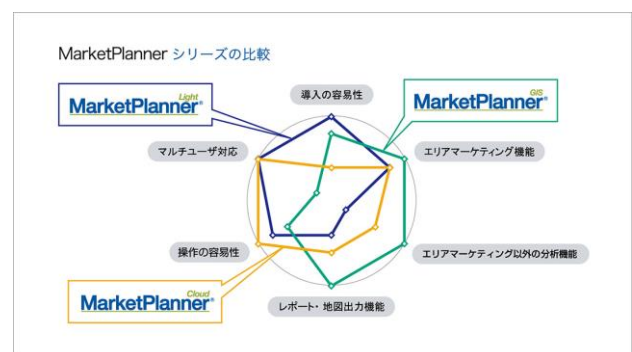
MarketPlanner シリーズの比較

MarketPlanner Light

MarketPlanner GIS

導入の容易性

マルチユーザ対応

エリアマーケティング機能

操作の容易性

エリアマーケティング以外の分析機能

MarketPlanner Cloud

レポート・地図出力機能